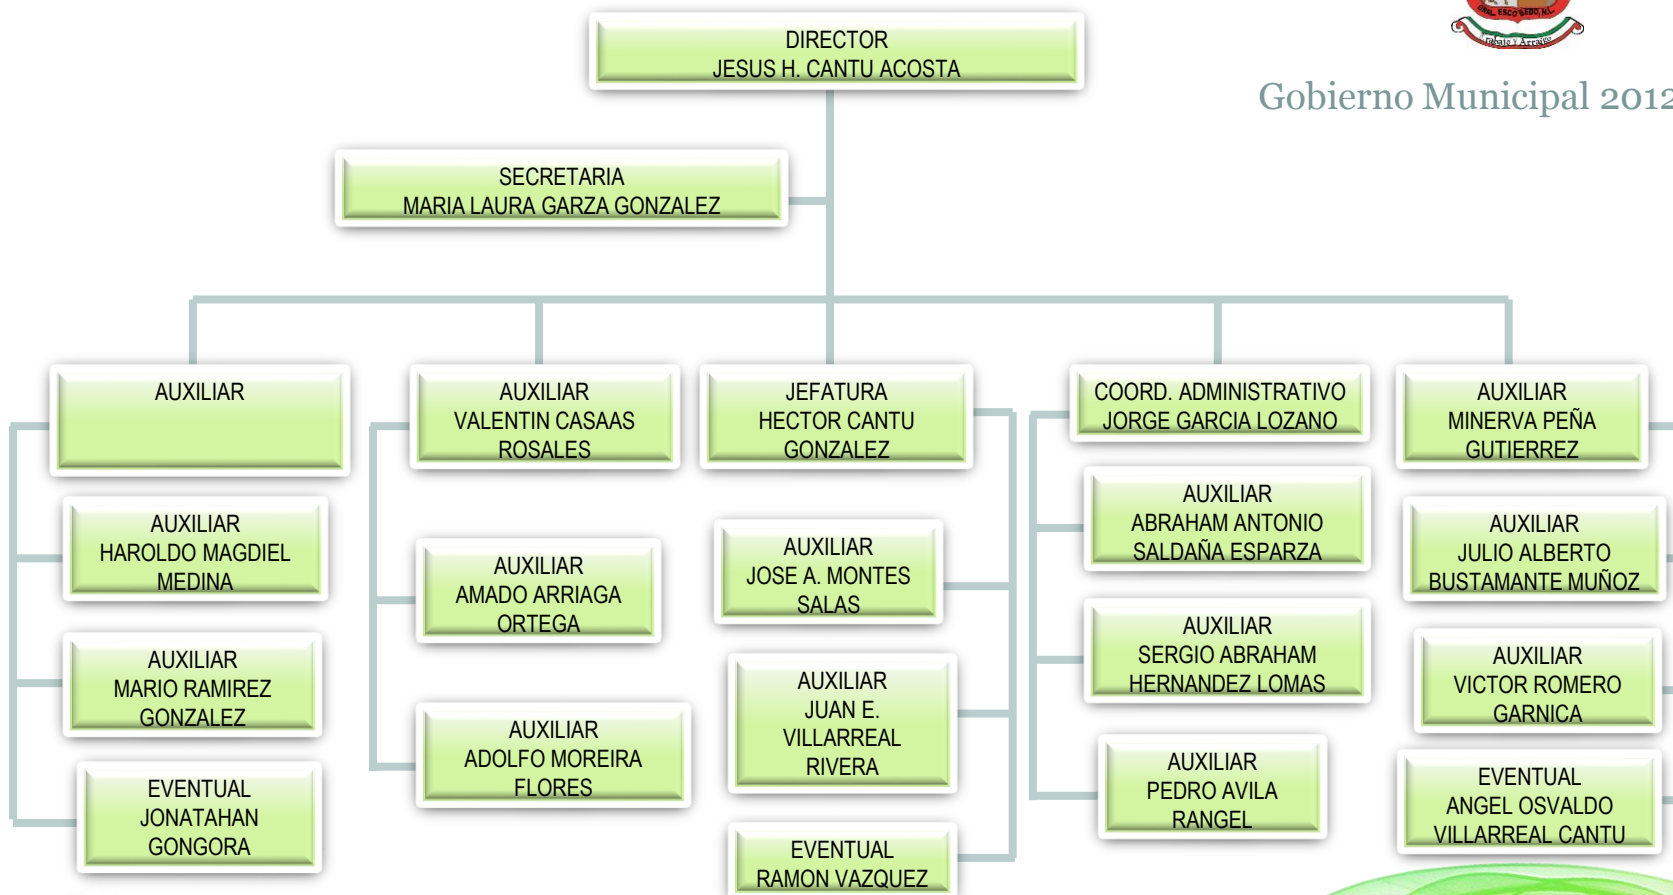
DIRECTOR
JESUS H. CANTU ACOSTA

Gobierno Municipal 2012

SECRETARIA
MARIA LAURA GARZA GONZALEZ

AUXILIAR

AUXILIAR
HAROLDO MAGDIEL MEDINA

AUXILIAR
MARIO RAMIREZ GONZALEZ

EVENTUAL
JONATAHAN GONGORA

AUXILIAR
VALENTIN CASAAS ROSALES

AUXILIAR
AMADO ARRIAGA ORTEGA

AUXILIAR
ADOLFO MOREIRA FLORES

JEFATURA
HECTOR CANTU GONZALEZ

AUXILIAR
JOSE A. MONTES SALAS

AUXILIAR
JUAN E. VILLARREAL RIVERA

EVENTUAL
RAMON VAZQUEZ

COORD. ADMINISTRATIVO
JORGE GARCIA LOZANO

AUXILIAR
ABRAHAM ANTONIO SALDAÑA ESPARZA

AUXILIAR
SERGIO ABRAHAM HERNANDEZ LOMAS

AUXILIAR
PEDRO AVILA RANGEL

AUXILIAR
MINERVA PEÑA GUTIERREZ

AUXILIAR
JULIO ALBERTO BUSTAMANTE MUÑOZ

AUXILIAR
VICTOR ROMERO GARNICA

EVENTUAL
ANGEL OSVALDO VILLARREAL CANTU